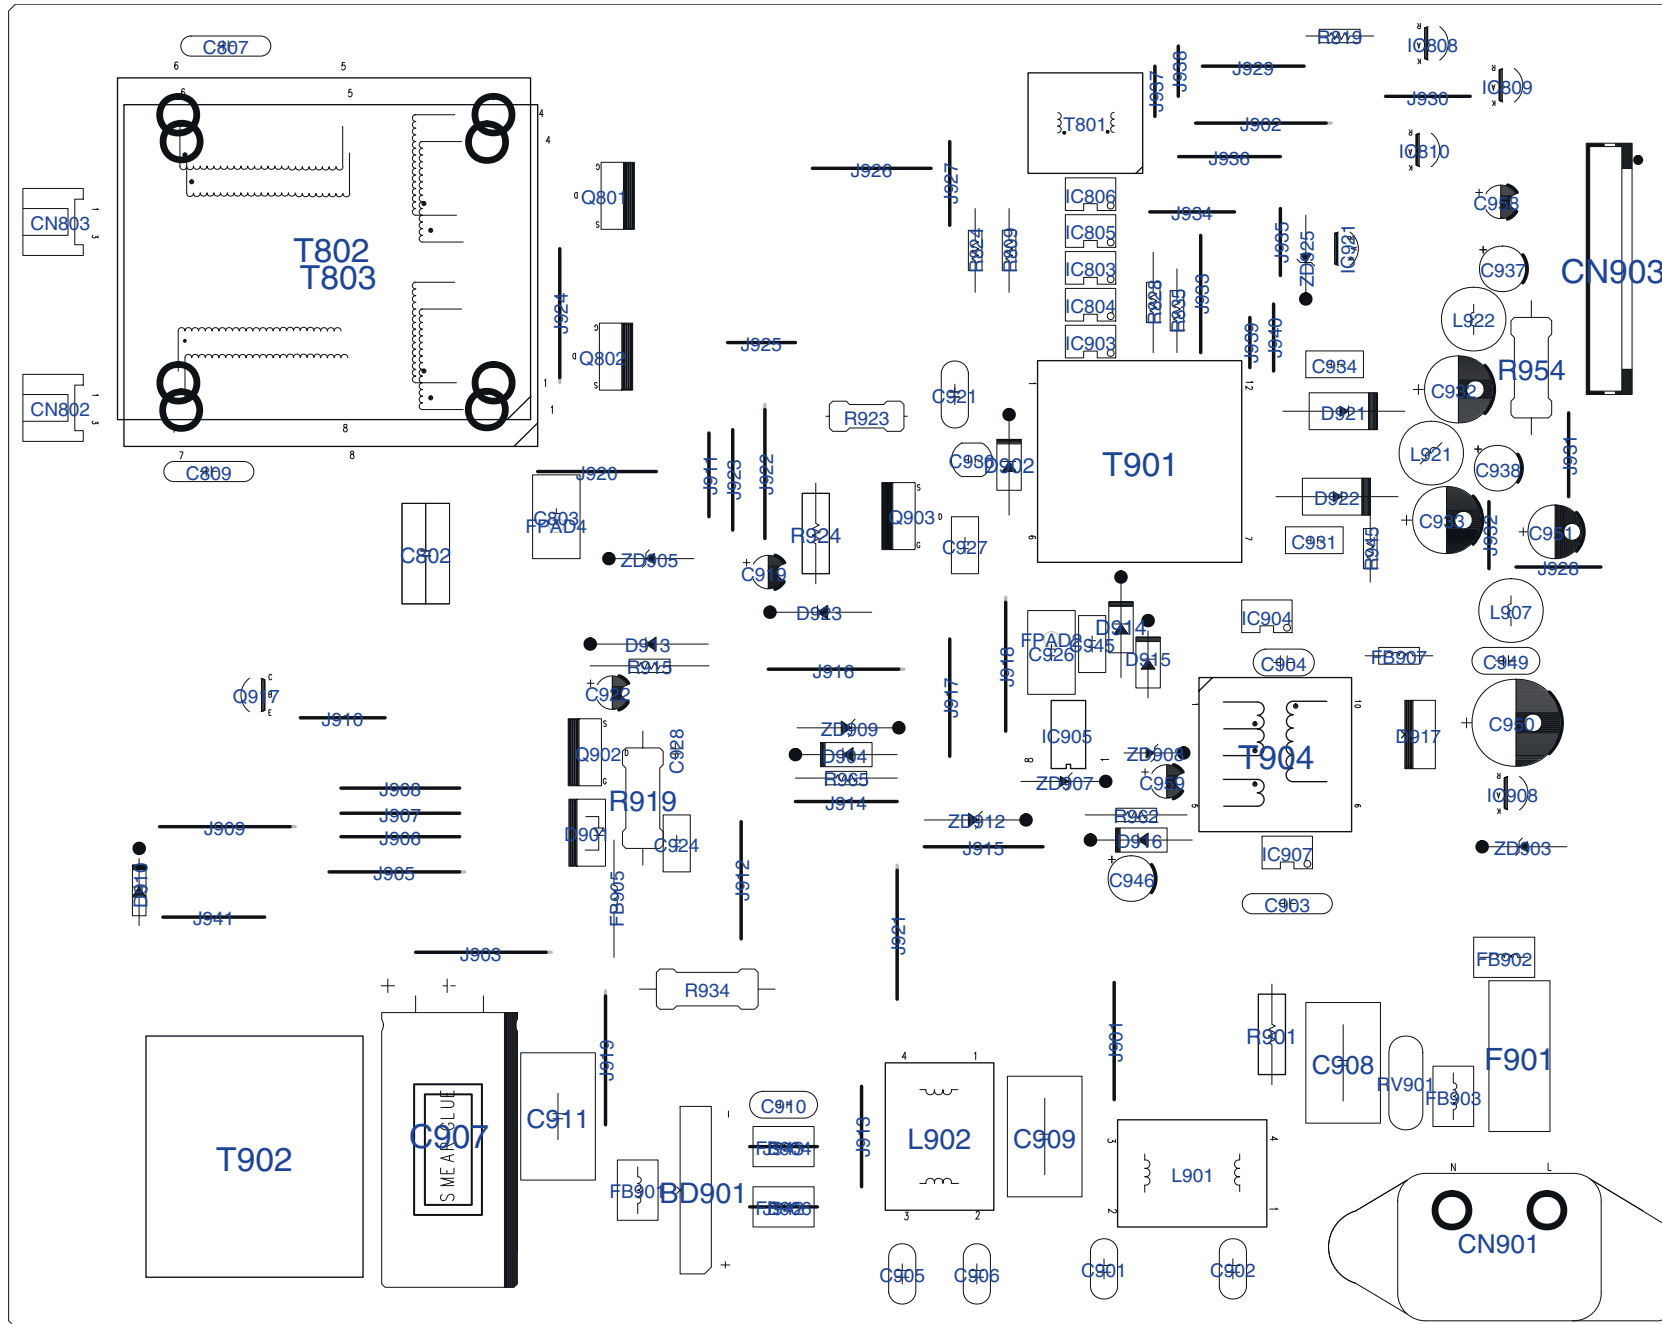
C807
6
5
6
5
4
4
CN803
T802
T803
CN802
C809
7
8
8
1
1
Q801
Q802
J924
J926
J925
J927
T801
J937
J938
J929
R919
IC808
IC809
J930
J902
IC810
J936
IC806
IC805
IC803
IC804
IC903
J934
R924
R909
J935
ZD925
IC921
C958
C937
CN903
L922
R954
C932
C954
D921
J933
J939
J940
R928
R935
C921
R923
T901
C936
ZD902
C938
L921
D922
C933
C951
C931
J931
J932
R945
J928
C803
FPAD4
J920
J911
J923
J922
R924
Q903
C927
C802
ZD905
C919
D913
D914
D915
FPAD8
C926
C945
IC904
L907
C904
FB907
C949
D913
R915
Q917
J910
J916
C922
J917
J918
ZD909
Q902
C928
R919
D904
R965
J914
IC905
ZD906
ZD907
C959
T904
D917
C950
IC908
J908
J907
J906
J909
J905
D918
J941
D901
C924
FB905
J912
ZD912
J915
R962
D916
C946
IC907
ZD903
C903
J903
J921
FB902
R934
J919
J901
R901
C908
RV901
F901
FB903
T902
C907
SME AR GLUE
C911
C910
FB904
FB901
BD901
FB906
J913
L902
C909
L901
CN901
N
L
C905
C906
C901
C902
4
1
3
2
3
4
2
1
10
12
7
6